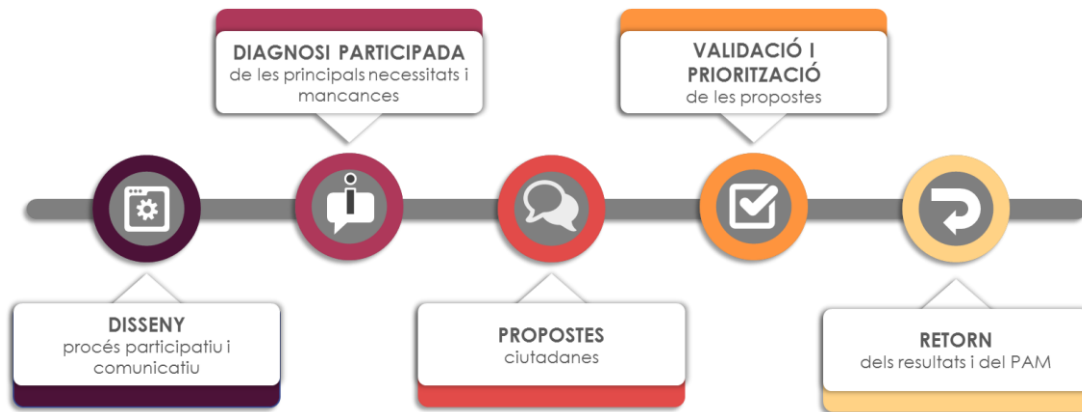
DIAGNOSI PARTICIPADA
de les principals necessitats i mancances

VALIDACIÓ I PRIORITZACIÓ
de les propostes

DISSENY
procés participatiu i comunicatiu

PROPOSTES
ciutadanes

RETORN
dels resultats i del PAM